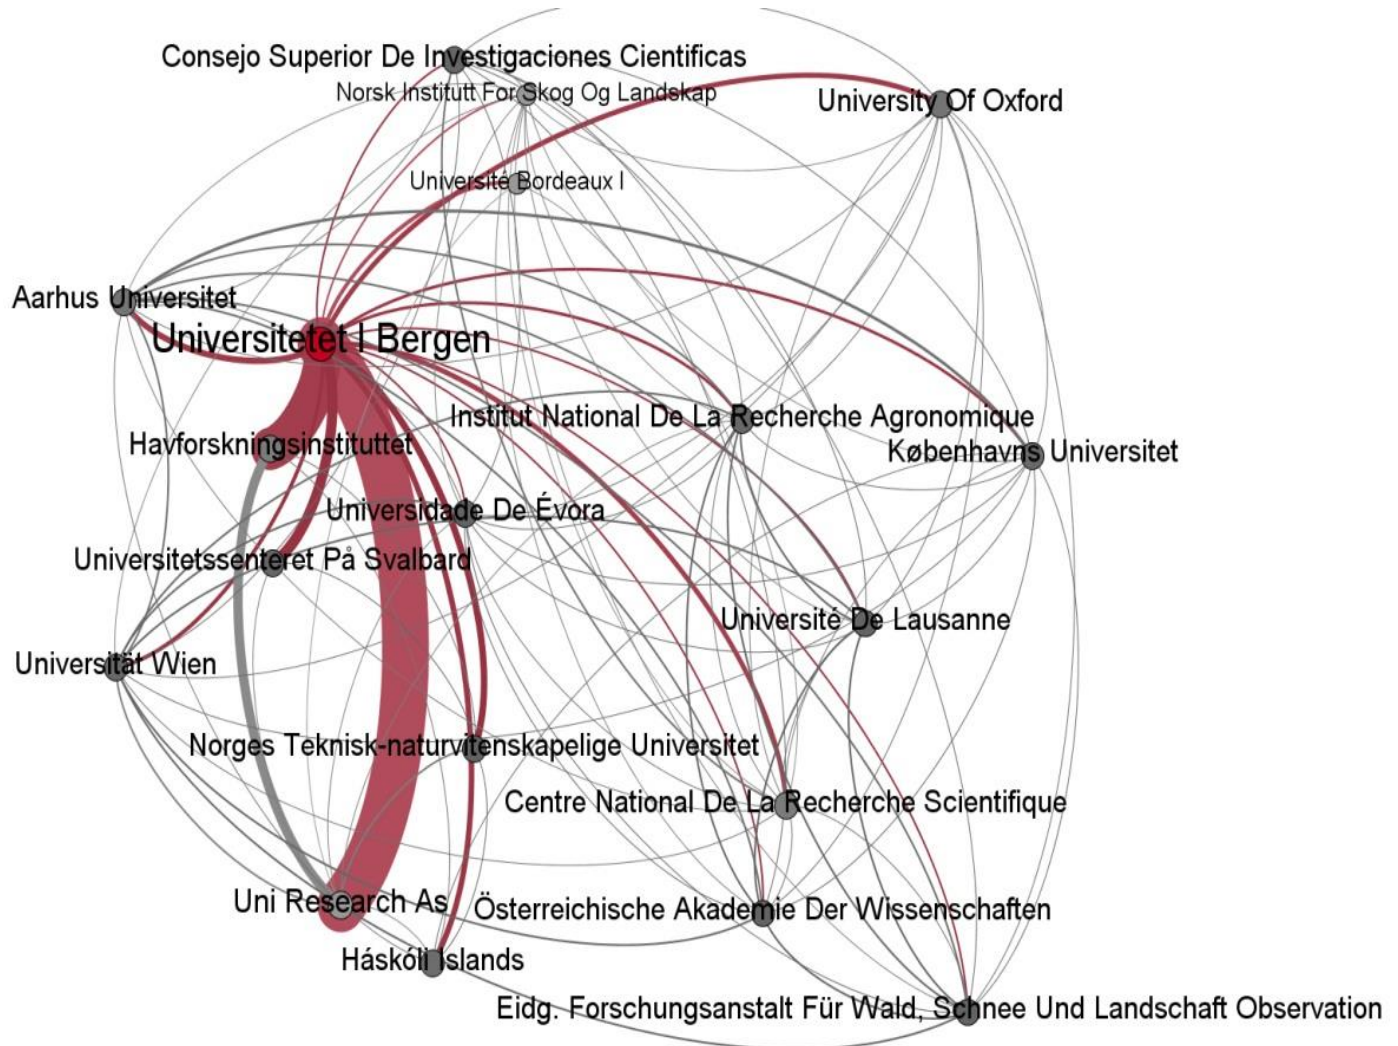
Consejo Superior De Investigaciones Cientificas
Norsk Institutt For Skog Og Landskap
University Of Oxford
Université Bordeaux I
Aarhus Universitet
Universitetet I Bergen
Institut National De La Recherche Agronomique
Havforskningsinstituttet
Københavns Universitet
Universidade De Évora
Universitetssenteret På Svalbard
Université De Lausanne
Universität Wien
Norges Teknisk-naturvitenskapelige Universitet
Centre National De La Recherche Scientifique
Uni Research As
Österreichische Akademie Der Wissenschaften
Háskóli Islands
Eidg. Forschungsanstalt Für Wald, Schnee Und Landschaft Observation